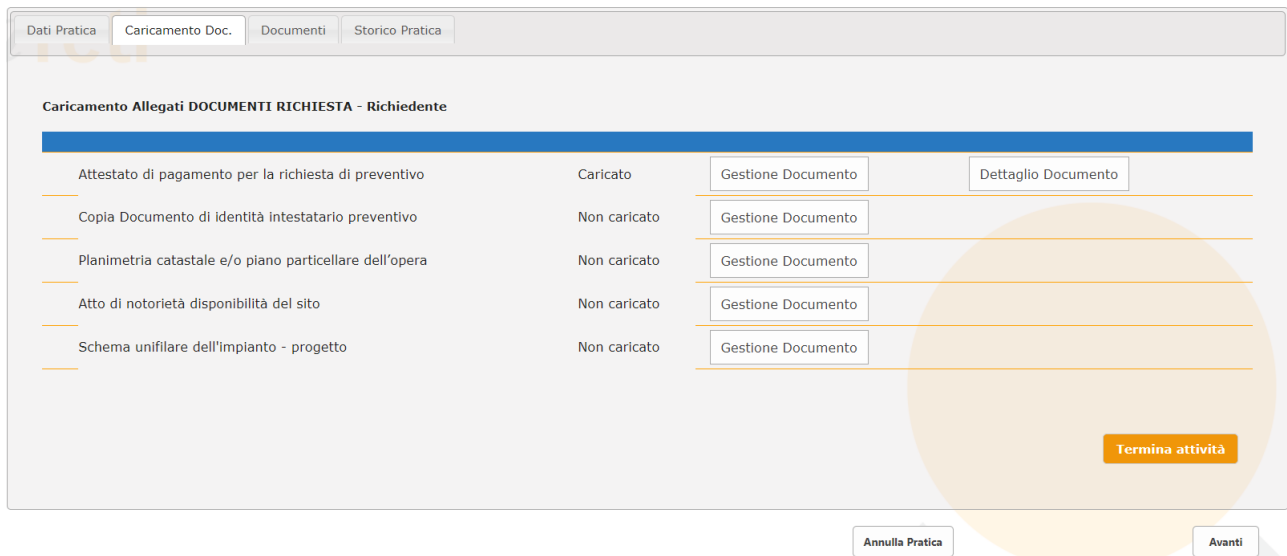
Dati Pratica | Caricamento Doc. | Documenti | Storico Pratica

Caricamento Allegati DOCUMENTI RICHIESTA - Richiedente

| | | | |
|---|---|---|---|
| Attestato di pagamento per la richiesta di preventivo | Caricato | Gestione Documento | Dettaglio Documento |
| Copia Documento di identità intestatario preventivo | Non caricato | Gestione Documento | |
| Planimetria catastale e/o piano particellare dell’opera | Non caricato | Gestione Documento | |
| Atto di notorietà disponibilità del sito | Non caricato | Gestione Documento | |
| Schema unifilare dell'impianto - progetto | Non caricato | Gestione Documento | |

Termina attività

Annulla Pratica

Avanti